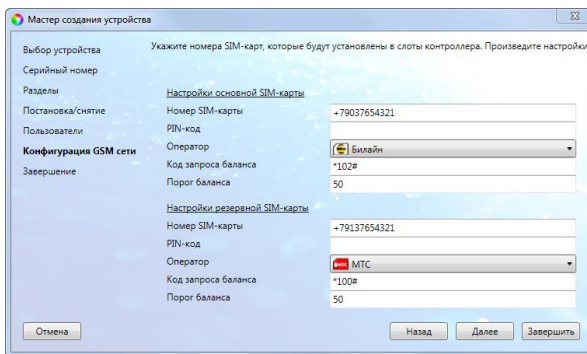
Мастер создания устройства

Выбор устройства
Серийный номер
Разделы
Постановка/снятие
Пользователи
Конфигурация GSM сети
Завершение

Укажите номера SIM-карт, которые будут установлены в слоты контроллера. Произведите настройк

Настройки основной SIM-карты

| | |
|---|---|
| Номер SIM-карты | +79037654321 |
| PIN-код | |
| Оператор | Билайн |
| Код запроса баланса | *102# |
| Порог баланса | 50 |

Настройки резервной SIM-карты

| | |
|---|---|
| Номер SIM-карты | +79137654321 |
| PIN-код | |
| Оператор | МТС |
| Код запроса баланса | *100# |
| Порог баланса | 50 |

Отмена
Назад
Далее
Завершить